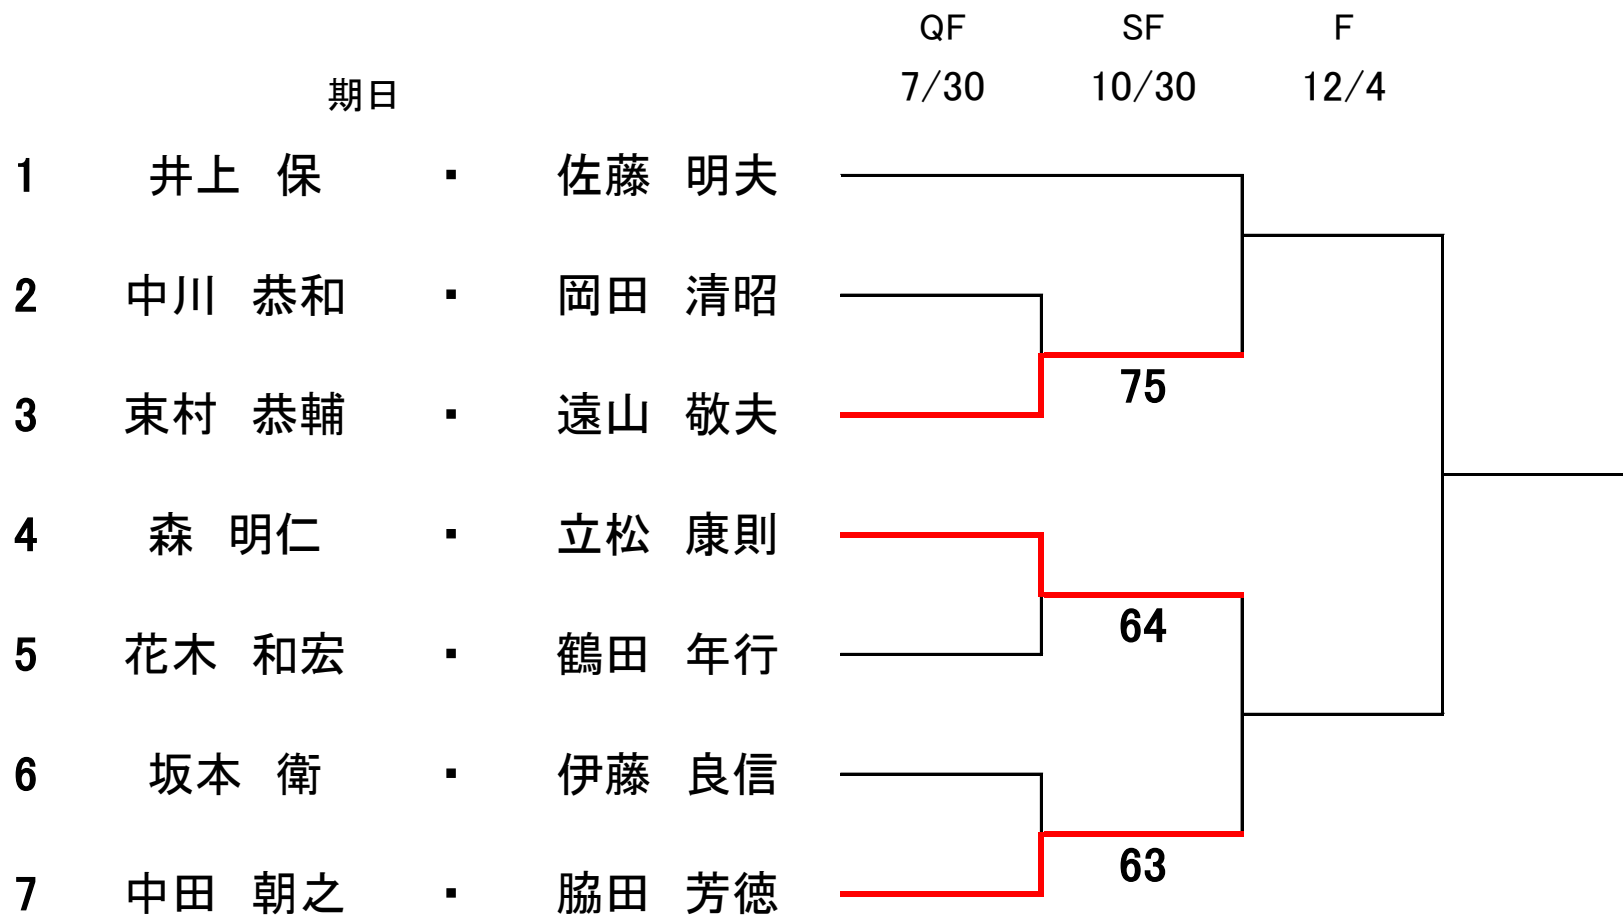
QF 7/30
SF 10/30
F 12/4

期日

| | | | |
|---|---|---|---|
| 1 | 井上　保 | ・ | 佐藤　明夫 |
| 2 | 中川　恭和 | ・ | 岡田　清昭 |
| 3 | 東村　恭輔 | ・ | 遠山　敬夫 |
| 4 | 森　明仁 | ・ | 立松　康則 |
| 5 | 花木　和宏 | ・ | 鶴田　年行 |
| 6 | 坂本　衛 | ・ | 伊藤　良信 |
| 7 | 中田　朝之 | ・ | 脇田　芳徳 |

75
64
63